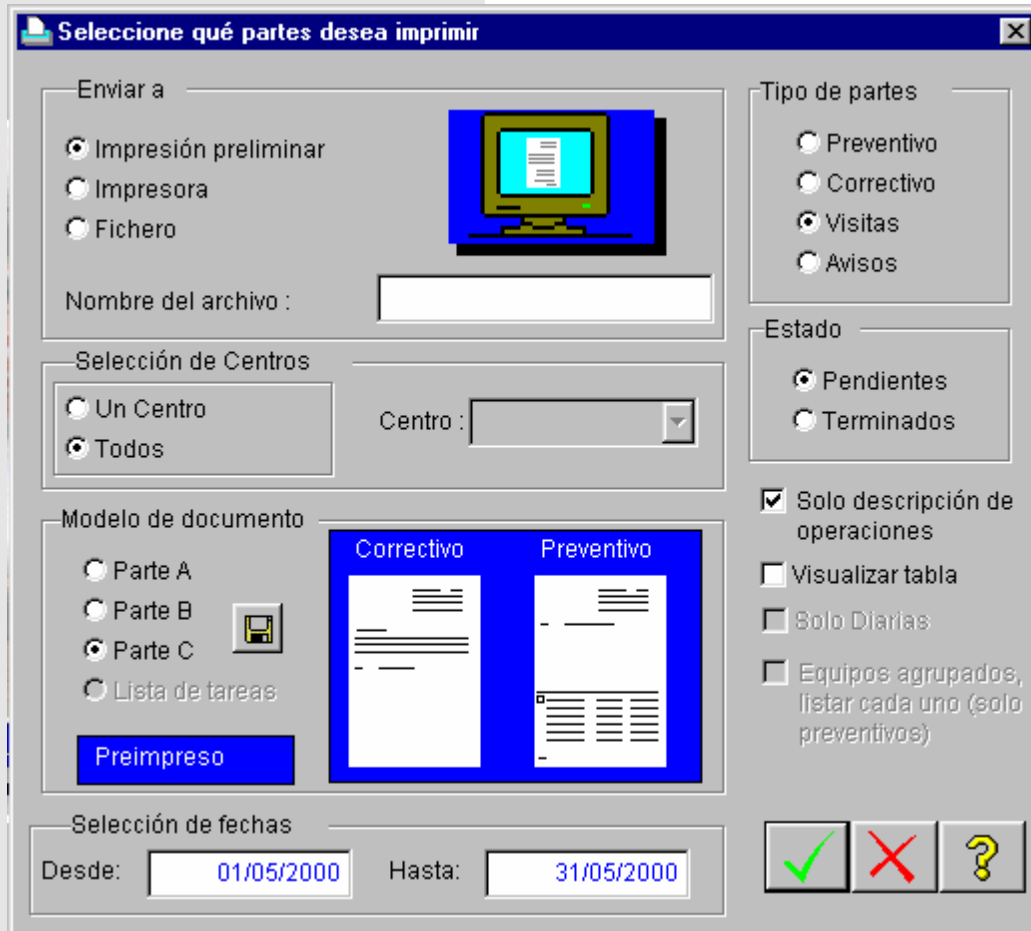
Seleccione qué partes desea imprimir

Enviar a

Impresión preliminar
Impresora
Fichero

Nombre del archivo :

Selección de Centros

Un Centro
Todos

Centro :

Modelo de documento

Parte A
Parte B
Parte C
Lista de tareas

Preimpreso

Correctivo
Preventivo

Selección de fechas

Desde: 01/05/2000
Hasta: 31/05/2000

Tipo de partes

Preventivo
Correctivo
Visitas
Avisos

Estado

Pendientes
Terminados

Solo descripción de operaciones
Visualizar tabla
Solo Diarias
Equipos agrupados, listar cada uno (solo preventivos)